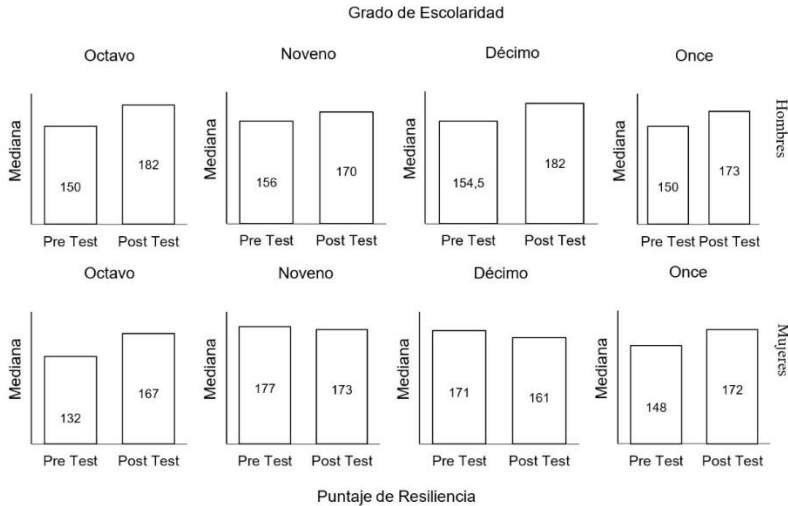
Grado de Escolaridad

Octavo

Mediana

150

182

Pre Test Post Test

Noveno

Mediana

156

170

Pre Test Post Test

Décimo

Mediana

154,5

182

Pre Test Post Test

Once

Mediana

150

173

Pre Test Post Test

Hombres

Octavo

Mediana

132

167

Pre Test Post Test

Noveno

Mediana

177

173

Pre Test Post Test

Décimo

Mediana

171

161

Pre Test Post Test

Once

Mediana

148

172

Pre Test Post Test

Mujeres

Puntaje de Resiliencia